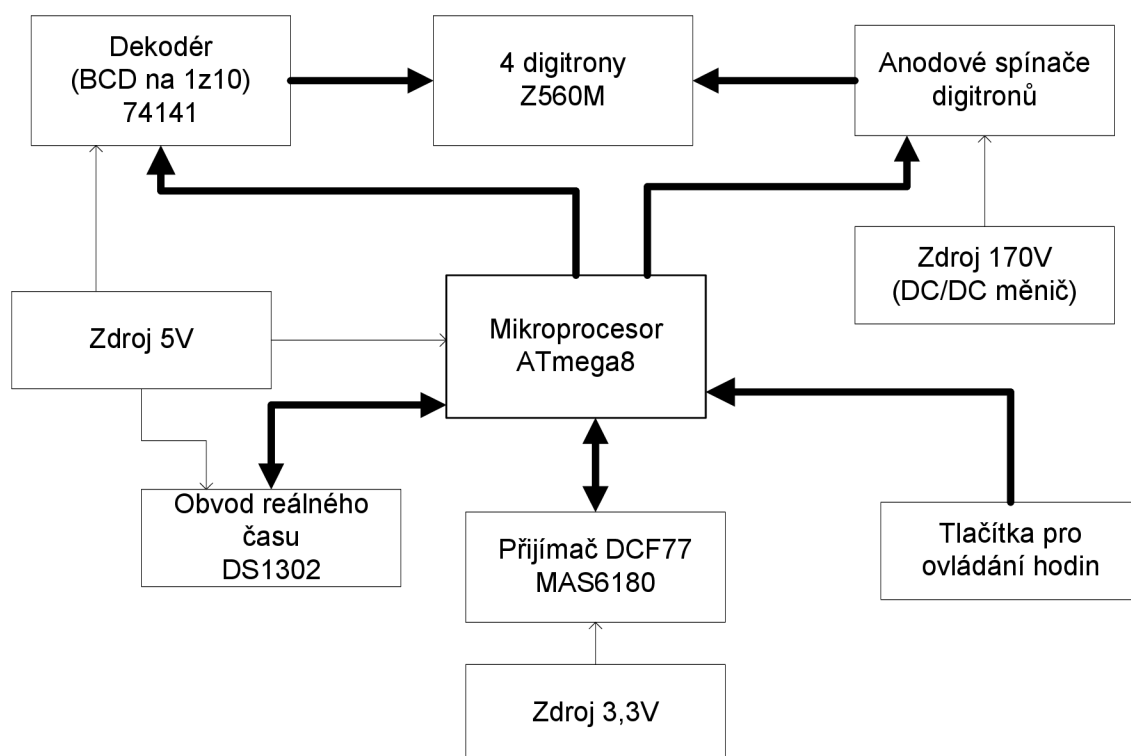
Dekodér
(BCD na 1z10)
74141

4 digitrony
Z560M

Anodové spínače
digitronů

Zdroj 170V
(DC/DC měnič)

Zdroj 5V

Mikroprocesor
ATmega8

Obvod reálného
času
DS1302

Přijímač DCF77
MAS6180

Tlačítka pro
ovládání hodin

Zdroj 3,3V